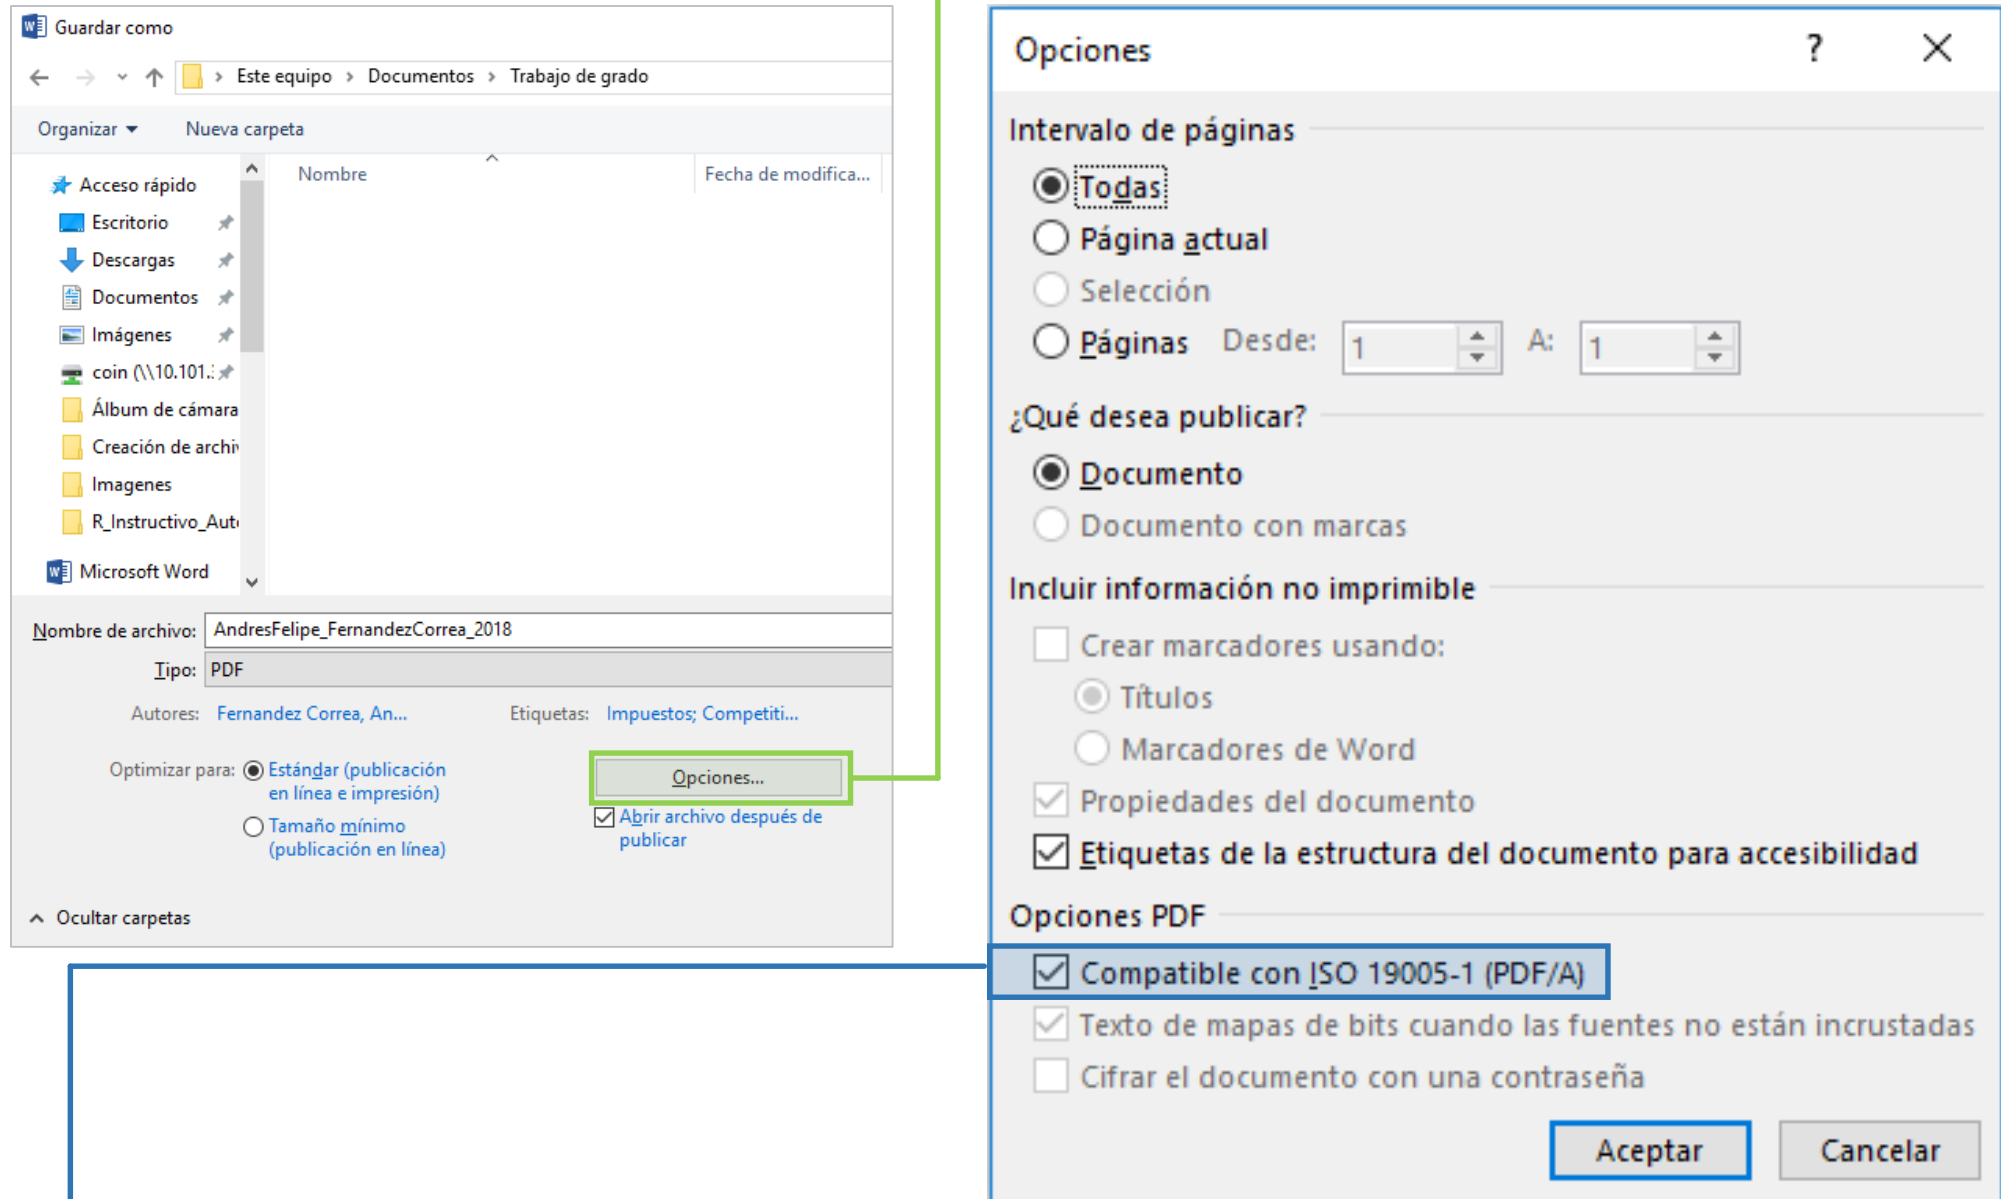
Guardar como

Este equipo › Documentos › Trabajo de grado

Organizar ▾ Nueva carpeta

Acceso rápido
Escritorio
Descargas
Documentos
Imágenes
coin (\\10.101.:
Álbum de cámara
Creación de archi
Imagenes
R_Instructivo_Aut
Microsoft Word

Nombre
Fecha de modifica...

Nombre de archivo: AndresFelipe_FernandezCorrea_2018
Tipo: PDF
Autores: Fernandez Correa, An...
Etiquetas: Impuestos; Competiti...

Optimizar para: Estándar (publicación en línea e impresión)
Tamaño mínimo (publicación en línea)

Opciones...
Abrir archivo después de publicar

Ocultar carpetas

Opciones ? X

Intervalo de páginas
Todas
Página actual
Selección
Páginas Desde: 1 A: 1

¿Qué desea publicar?
Documento
Documento con marcas

Incluir información no imprimible
Crear marcadores usando:
Títulos
Marcadores de Word
Propiedades del documento
Etiquetas de la estructura del documento para accesibilidad

Opciones PDF
Compatible con ISO 19005-1 (PDF/A)
Texto de mapas de bits cuando las fuentes no están incrustadas
Cifrar el documento con una contraseña

Aceptar Cancelar